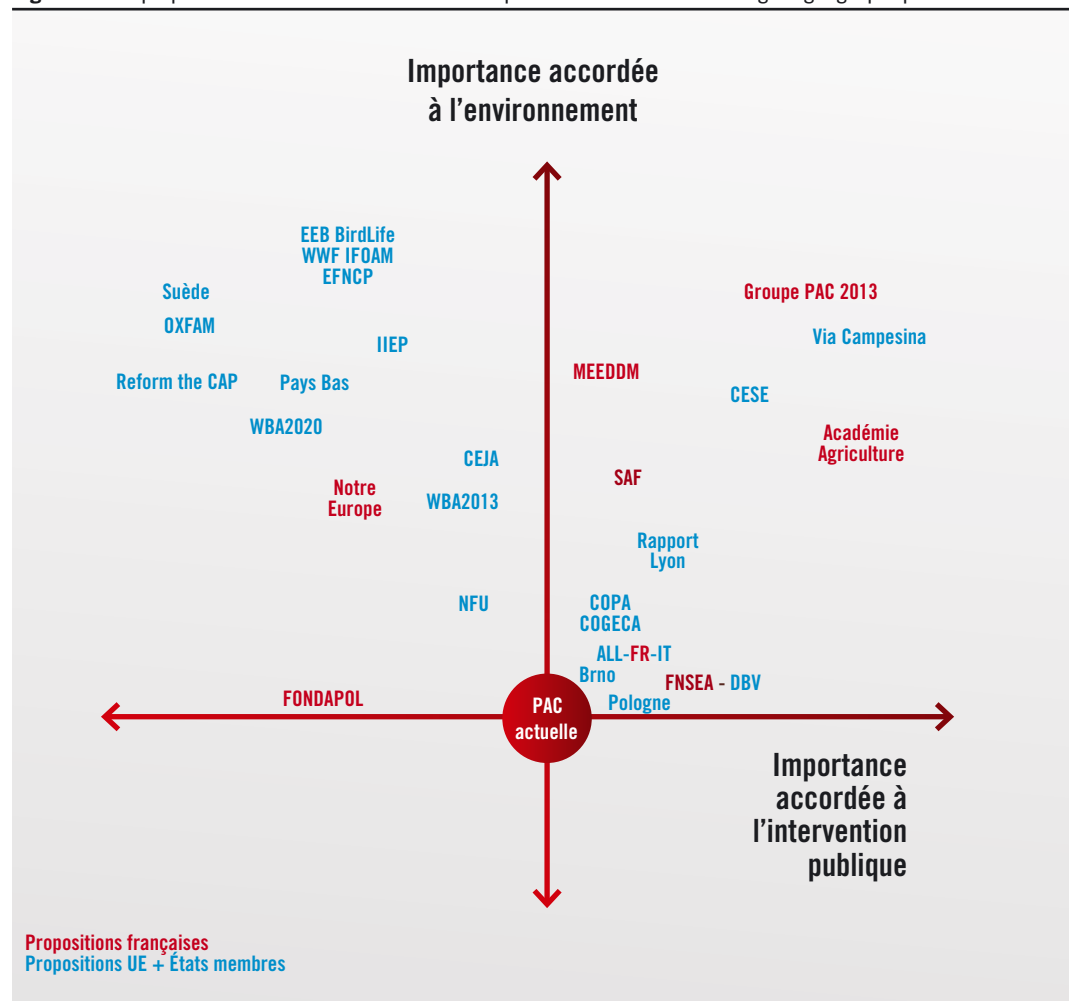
Importance accordée à l'environnement

EEB BirdLife
WWF IFOAM
EFNCP

Suède

OXFAM

IIEP

Reform the CAP

Pays Bas

WBA2020

CEJA

Notre Europe

WBA2013

NFU

FONDAPOL

Groupe PAC 2013

Via Campesina

MEEDDM

CESE

Académie Agriculture

SAF

Rapport Lyon

COPA
COGECA

ALL-FR-IT

Brno

FNSEA - DBV

Pologne

PAC actuelle

Importance accordée à l'intervention publique

Propositions françaises
Propositions UE + États membres